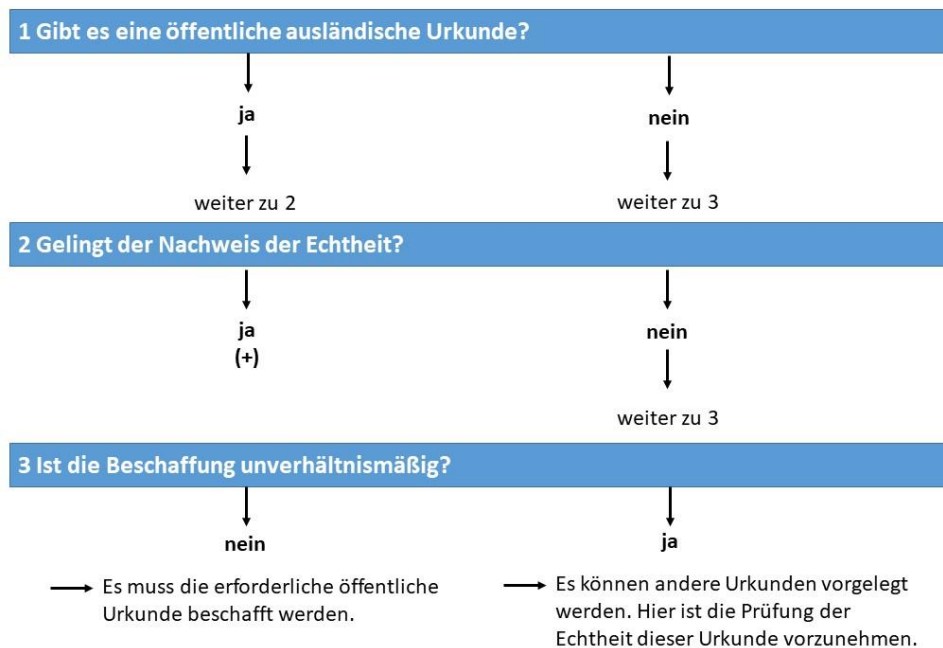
1 Gibt es eine öffentliche ausländische Urkunde?

ja

weiter zu 2

nein

weiter zu 3

2 Gelingt der Nachweis der Echtheit?

ja
(+)

nein

weiter zu 3

3 Ist die Beschaffung unverhältnismäßig?

nein

Es muss die erforderliche öffentliche Urkunde beschafft werden.

ja

Es können andere Urkunden vorgelegt werden. Hier ist die Prüfung der Echtheit dieser Urkunde vorzunehmen.